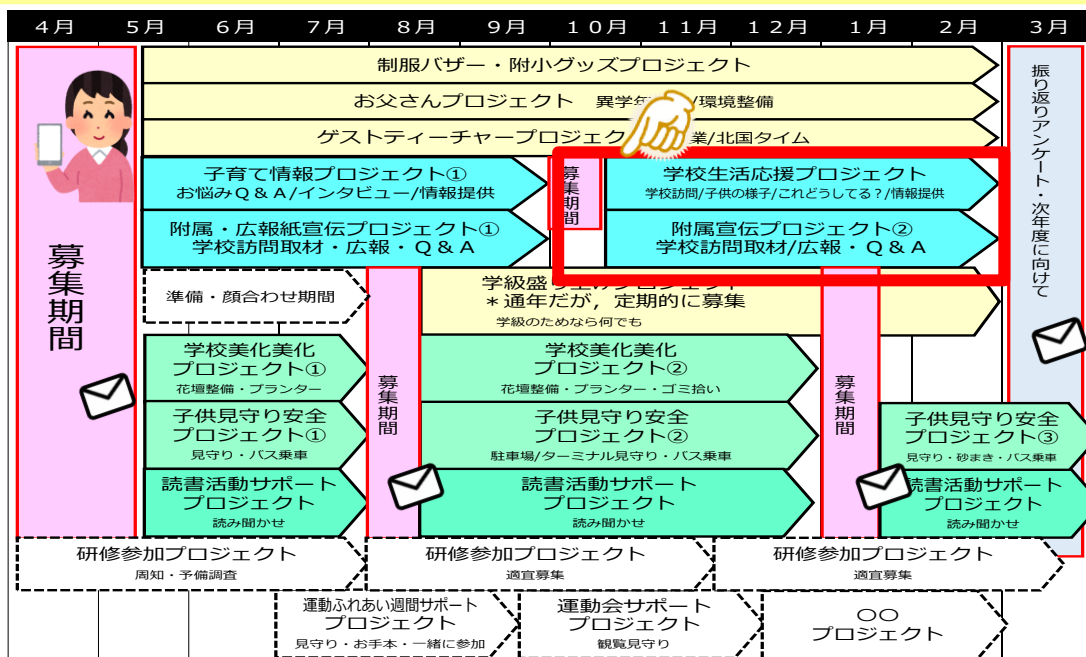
4月 5月 6月 7月 8月 9月 10月 11月 12月 1月 2月 3月

募集期間

制服バザー・附小グッズプロジェクト

お父さんプロジェクト 異学年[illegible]/環境整備

ゲストティーチャープロジェク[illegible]業/北国タイム

子育て情報プロジェクト①
お悩みQ＆A/インタビュー/情報提供

募集期間

学校生活応援プロジェクト
学校訪問/子供の様子/これどうしてる？/情報提供

附属・広報紙宣伝プロジェクト①
学校訪問取材・広報・Q＆A

附属宣伝プロジェクト②
学校訪問取材/広報・Q＆A

振り返りアンケート・次年度に向けて

準備・顔合わせ期間

募集期間

学級盛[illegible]プロジェクト
＊通年だが，定期的に募集
学級のためなら何でも

学校美化美化
プロジェクト①
花壇整備・プランター

学校美化美化
プロジェクト②
花壇整備・プランター・ゴミ拾い

募集期間

子供見守り安全
プロジェクト①
見守り・バス乗車

子供見守り安全
プロジェクト②
駐車場/ターミナル見守り・バス乗車

子供見守り安全
プロジェクト③
見守り・砂まき・バス乗車

読書活動サポート
プロジェクト
読み聞かせ

読書活動サポート
プロジェクト
読み聞かせ

読書活動サポート
プロジェクト
読み聞かせ

研修参加プロジェクト
周知・予備調査

研修参加プロジェクト
適宜募集

研修参加プロジェクト
適宜募集

運動ふれあい週間サポート
プロジェクト
見守り・お手本・一緒に参加

運動会サポート
プロジェクト
観覧見守り

〇〇
プロジェクト